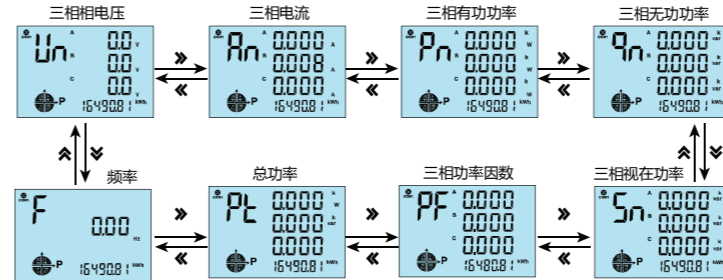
三相相电压

Un
A 0.0 V
B 0.0 V
C 0.0 V
P 16490.81 kWh

三相电流

An
A 0.000 A
B 0.008 A
C 0.000 A
P 16490.81 kWh

三相有功功率

Pn
A 0.000 k W
B 0.000 k W
C 0.000 k W
P 16490.81 kWh

三相无功功率

qn
A 0.000 k var
B 0.000 k var
C 0.000 k var
P 16490.81 kWh

频率

F
0.00 Hz
P 16490.81 kWh

总功率

Pt
0.000 k W
0.000 k var
0.000 kVA
P 16490.81 kWh

三相功率因数

PF
A 0.000
B 0.000
C 0.000
P 16480.81 kWh

三相视在功率

Sn
A 0.000 k VA
B 0.000 k VA
C 0.000 k VA
P 16490.81 kWh